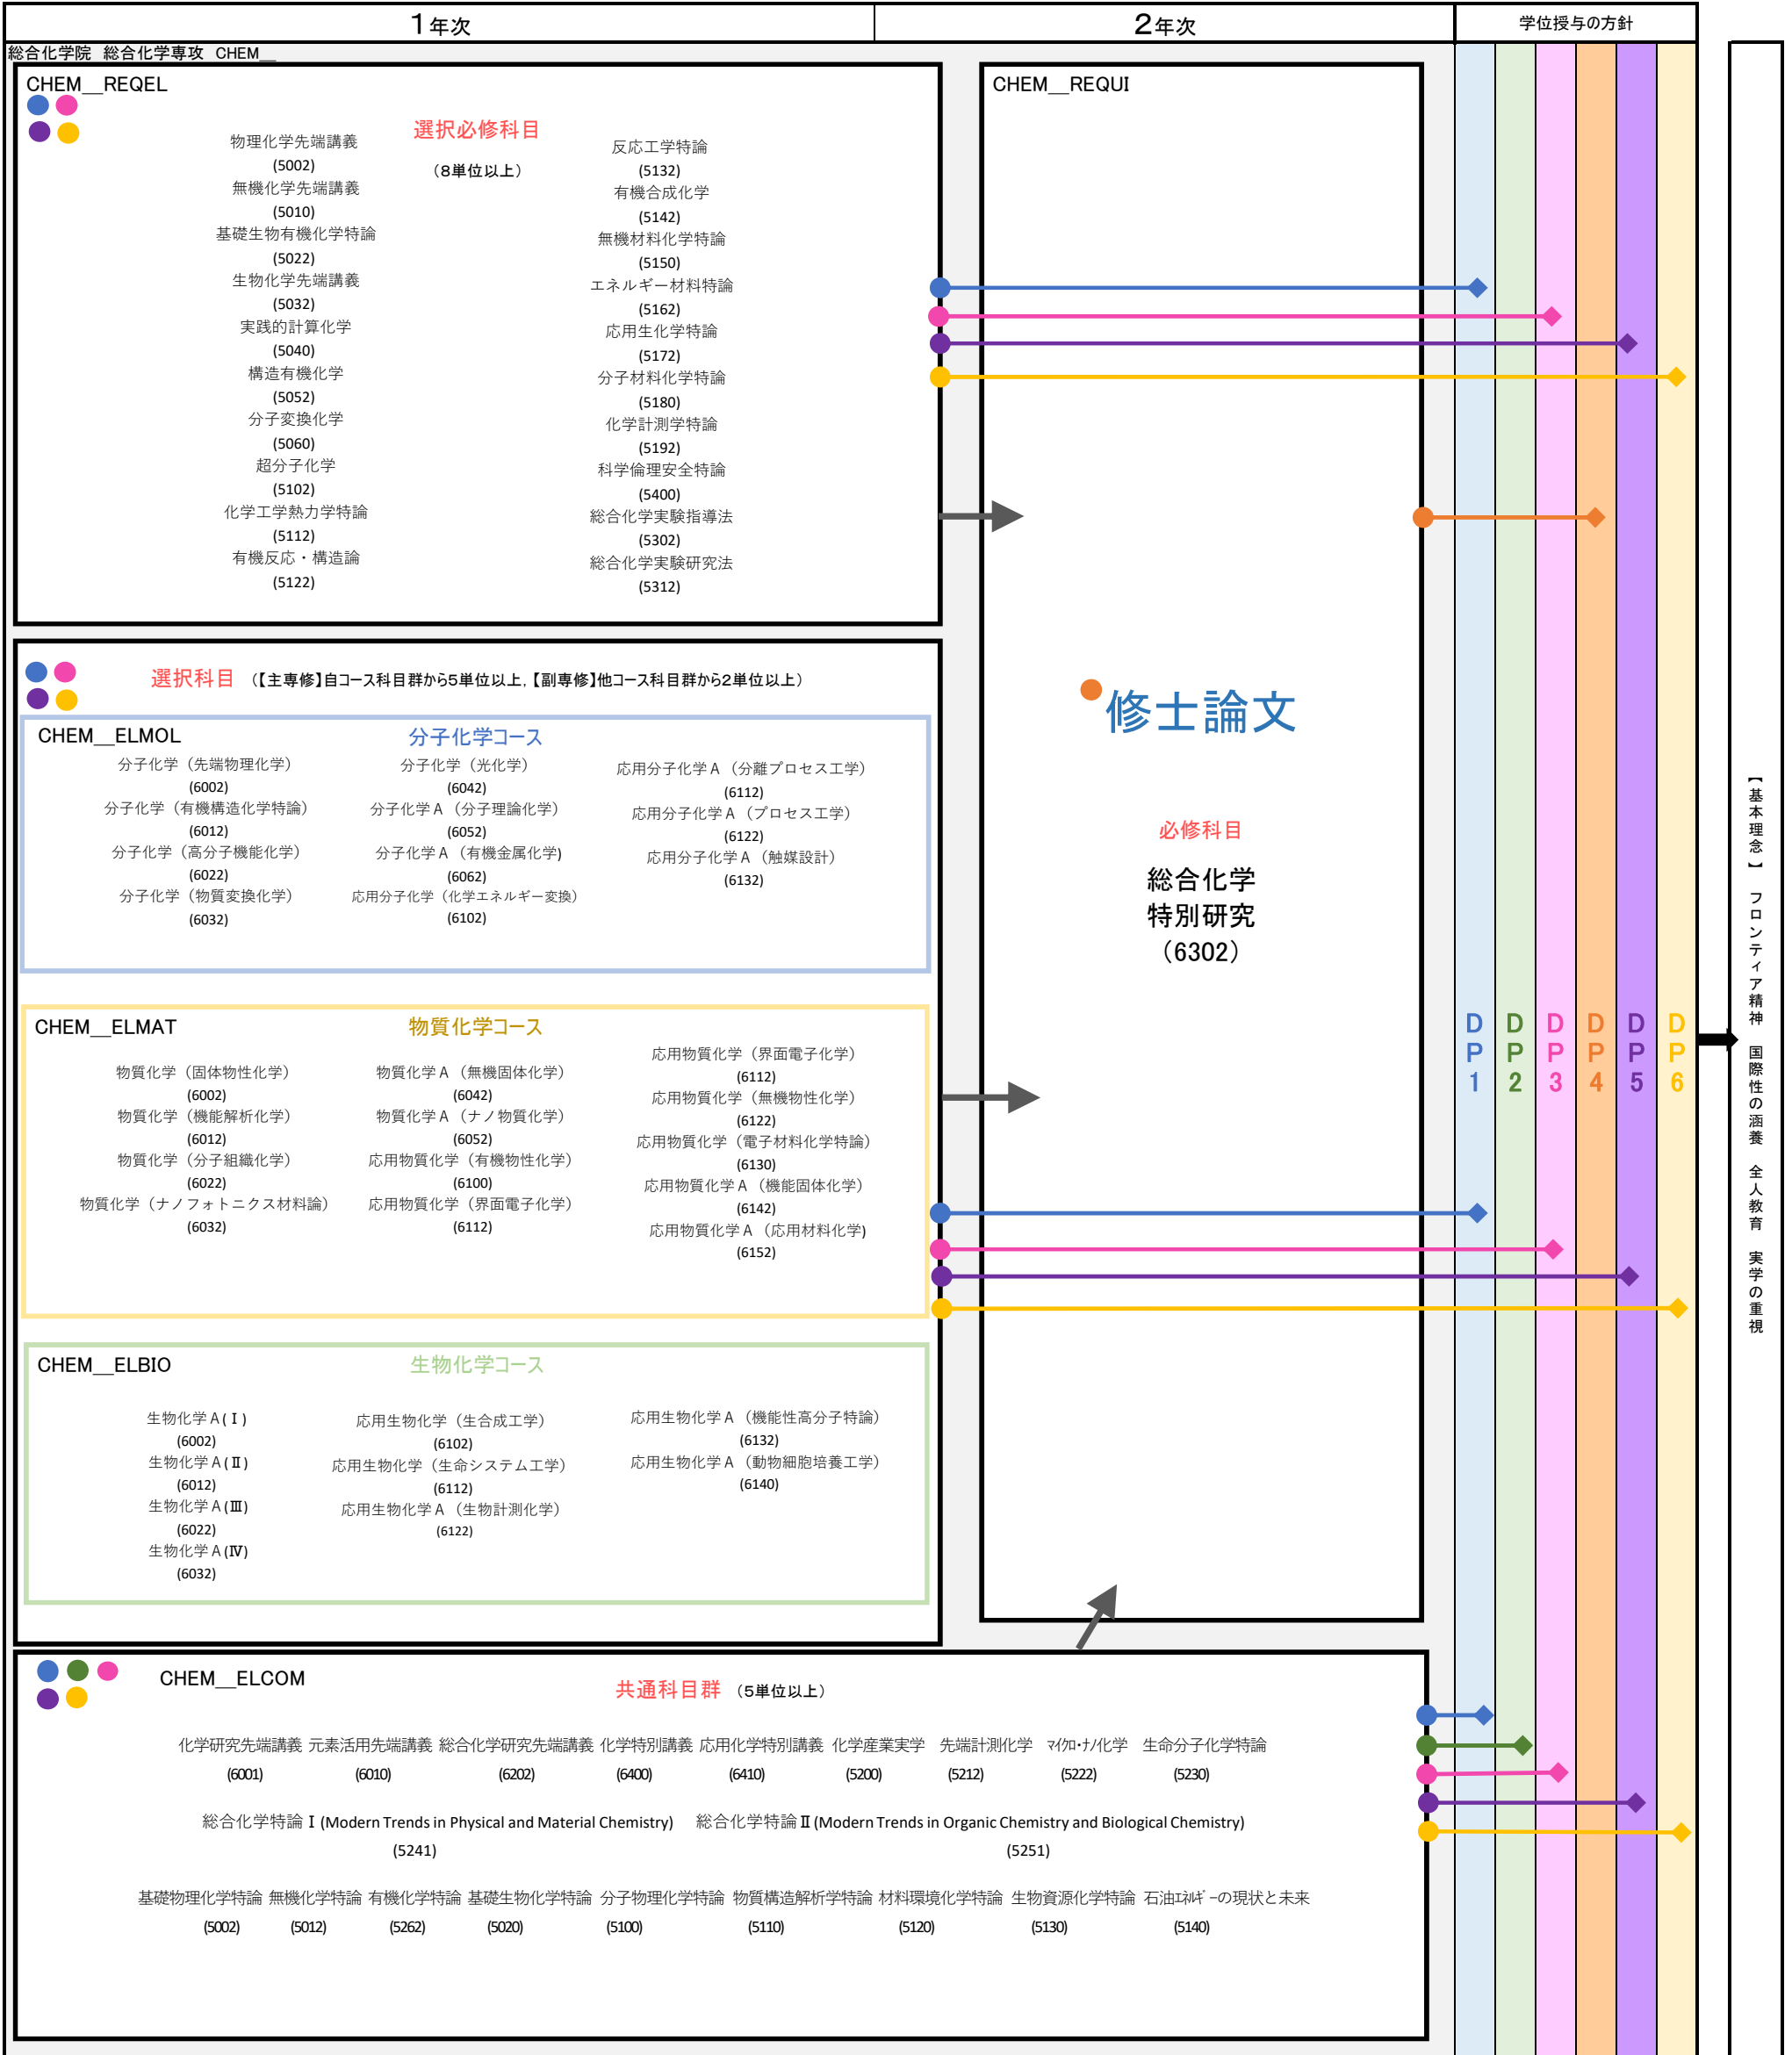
1年次

2年次

学位授与の方針

総合化学院　総合化学専攻　CHEM＿

CHEM＿REQEL

選択必修科目

（8単位以上）

物理化学先端講義
(5002)
無機化学先端講義
(5010)
基礎生物有機化学特論
(5022)
生物化学先端講義
(5032)
実践的計算化学
(5040)
構造有機化学
(5052)
分子変換化学
(5060)
超分子化学
(5102)
化学工学熱力学特論
(5112)
有機反応・構造論
(5122)

反応工学特論
(5132)
有機合成化学
(5142)
無機材料化学特論
(5150)
エネルギー材料特論
(5162)
応用生化学特論
(5172)
分子材料化学特論
(5180)
化学計測学特論
(5192)
科学倫理安全特論
(5400)
総合化学実験指導法
(5302)
総合化学実験研究法
(5312)

CHEM＿REQUI

修士論文

必修科目

総合化学
特別研究
（6302）

選択科目　（【主専修】自コース科目群から5単位以上，【副専修】他コース科目群から2単位以上）

CHEM＿ELMOL

分子化学コース

分子化学（先端物理化学）
(6002)
分子化学（有機構造化学特論）
(6012)
分子化学（高分子機能化学）
(6022)
分子化学（物質変換化学）
(6032)

分子化学（光化学）
(6042)
分子化学Ａ（分子理論化学）
(6052)
分子化学Ａ（有機金属化学）
(6062)
応用分子化学（化学エネルギー変換）
(6102)

応用分子化学Ａ（分離プロセス工学）
(6112)
応用分子化学Ａ（プロセス工学）
(6122)
応用分子化学Ａ（触媒設計）
(6132)

CHEM＿ELMAT

物質化学コース

物質化学（固体物性化学）
(6002)
物質化学（機能解析化学）
(6012)
物質化学（分子組織化学）
(6022)
物質化学（ナノフォトニクス材料論）
(6032)

物質化学Ａ（無機固体化学）
(6042)
物質化学Ａ（ナノ物質化学）
(6052)
応用物質化学（有機物性化学）
(6100)
応用物質化学（界面電子化学）
(6112)

応用物質化学（界面電子化学）
(6112)
応用物質化学（無機物性化学）
(6122)
応用物質化学（電子材料化学特論）
(6130)
応用物質化学Ａ（機能固体化学）
(6142)
応用物質化学Ａ（応用材料化学）
(6152)

CHEM＿ELBIO

生物化学コース

生物化学Ａ(Ⅰ)
(6002)
生物化学Ａ(Ⅱ)
(6012)
生物化学Ａ(Ⅲ)
(6022)
生物化学Ａ(Ⅳ)
(6032)

応用生物化学（生合成工学）
(6102)
応用生物化学（生命システム工学）
(6112)
応用生物化学Ａ（生物計測化学）
(6122)

応用生物化学Ａ（機能性高分子特論）
(6132)
応用生物化学Ａ（動物細胞培養工学）
(6140)

DP1 DP2 DP3 DP4 DP5 DP6

【基本理念】 フロンティア精神　国際性の涵養　全人教育　実学の重視

CHEM＿ELCOM

共通科目群　（5単位以上）

化学研究先端講義 (6001)　元素活用先端講義 (6010)　総合化学研究先端講義 (6202)　化学特別講義 (6400)　応用化学特別講義 (6410)　化学産業実学 (5200)　先端計測化学 (5212)　ﾏｲｸﾛ･ﾅﾉ化学 (5222)　生命分子化学特論 (5230)

総合化学特論Ⅰ(Modern Trends in Physical and Material Chemistry) (5241)　総合化学特論Ⅱ(Modern Trends in Organic Chemistry and Biological Chemistry) (5251)

基礎物理化学特論 (5002)　無機化学特論 (5012)　有機化学特論 (5262)　基礎生物化学特論 (5020)　分子物理化学特論 (5100)　物質構造解析学特論 (5110)　材料環境化学特論 (5120)　生物資源化学特論 (5130)　石油ｴﾈﾙｷﾞｰの現状と未来 (5140)